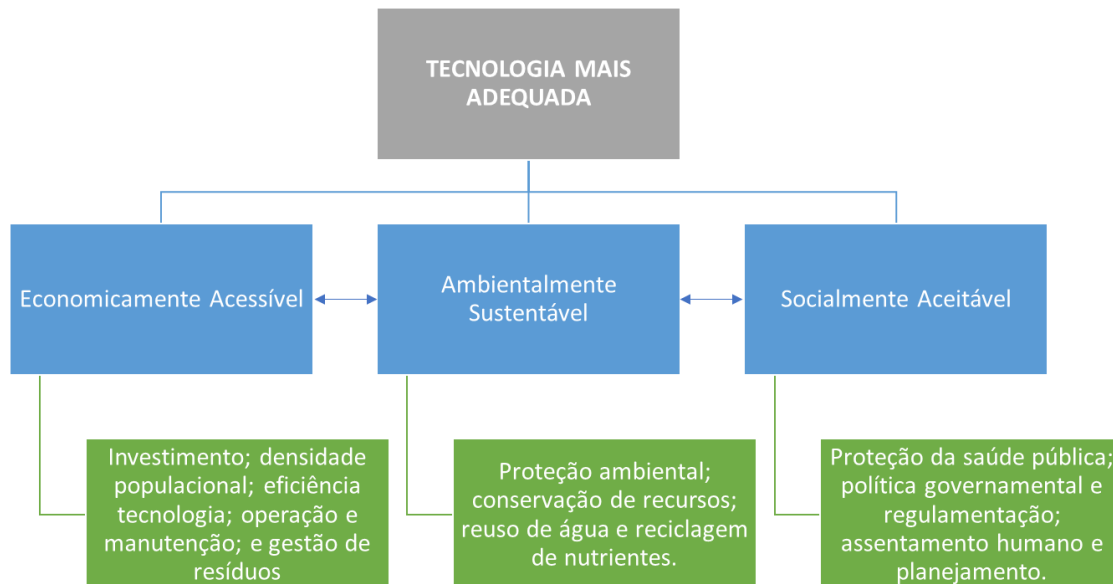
TECNOLOGIA MAIS ADEQUADA

Economicamente Acessível

Ambientalmente Sustentável

Socialmente Aceitável

Investimento; densidade populacional; eficiência tecnologia; operação e manutenção; e gestão de resíduos

Proteção ambiental; conservação de recursos; reuso de água e reciclagem de nutrientes.

Proteção da saúde pública; política governamental e regulamentação; assentamento humano e planejamento.